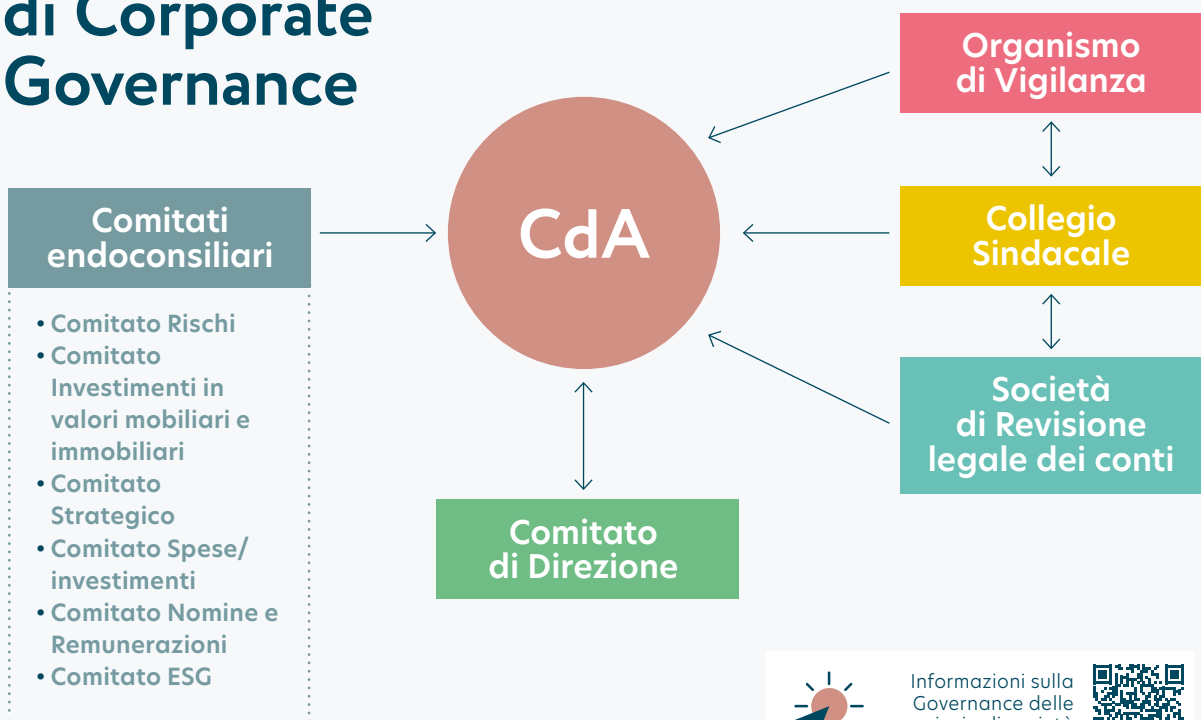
di Corporate Governance

Organismo di Vigilanza

Comitati endoconsiliari

CdA

Collegio Sindacale

• Comitato Rischi
• Comitato Investimenti in valori mobiliari e immobiliari
• Comitato Strategico
• Comitato Spese/ investimenti
• Comitato Nomine e Remunerazioni
• Comitato ESG

Società di Revisione legale dei conti

Comitato di Direzione

Informazioni sulla Governance delle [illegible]